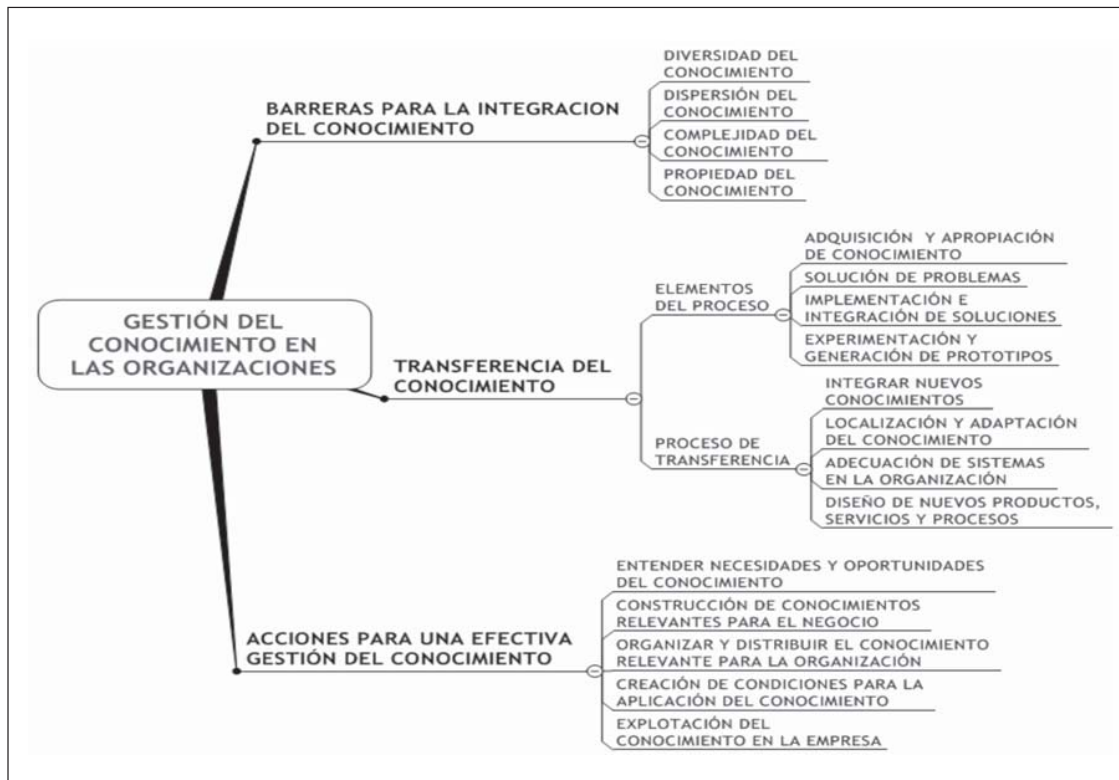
GESTIÓN DEL CONOCIMIENTO EN LAS ORGANIZACIONES

BARRERAS PARA LA INTEGRACION DEL CONOCIMIENTO

DIVERSIDAD DEL CONOCIMIENTO

DISPERSIÓN DEL CONOCIMIENTO

COMPLEJIDAD DEL CONOCIMIENTO

PROPIEDAD DEL CONOCIMIENTO

TRANSFERENCIA DEL CONOCIMIENTO

ELEMENTOS DEL PROCESO

ADQUISICIÓN Y APROPIACIÓN DE CONOCIMIENTO

SOLUCIÓN DE PROBLEMAS

IMPLEMENTACIÓN E INTEGRACIÓN DE SOLUCIONES

EXPERIMENTACIÓN Y GENERACIÓN DE PROTOTIPOS

PROCESO DE TRANSFERENCIA

INTEGRAR NUEVOS CONOCIMIENTOS

LOCALIZACIÓN Y ADAPTACIÓN DEL CONOCIMIENTO

ADECUACIÓN DE SISTEMAS EN LA ORGANIZACIÓN

DISEÑO DE NUEVOS PRODUCTOS, SERVICIOS Y PROCESOS

ACCIONES PARA UNA EFECTIVA GESTIÓN DEL CONOCIMIENTO

ENTENDER NECESIDADES Y OPORTUNIDADES DEL CONOCIMIENTO

CONSTRUCCIÓN DE CONOCIMIENTOS RELEVANTES PARA EL NEGOCIO

ORGANIZAR Y DISTRIBUIR EL CONOCIMIENTO RELEVANTE PARA LA ORGANIZACIÓN

CREACIÓN DE CONDICIONES PARA LA APLICACIÓN DEL CONOCIMIENTO

EXPLOTACIÓN DEL CONOCIMIENTO EN LA EMPRESA